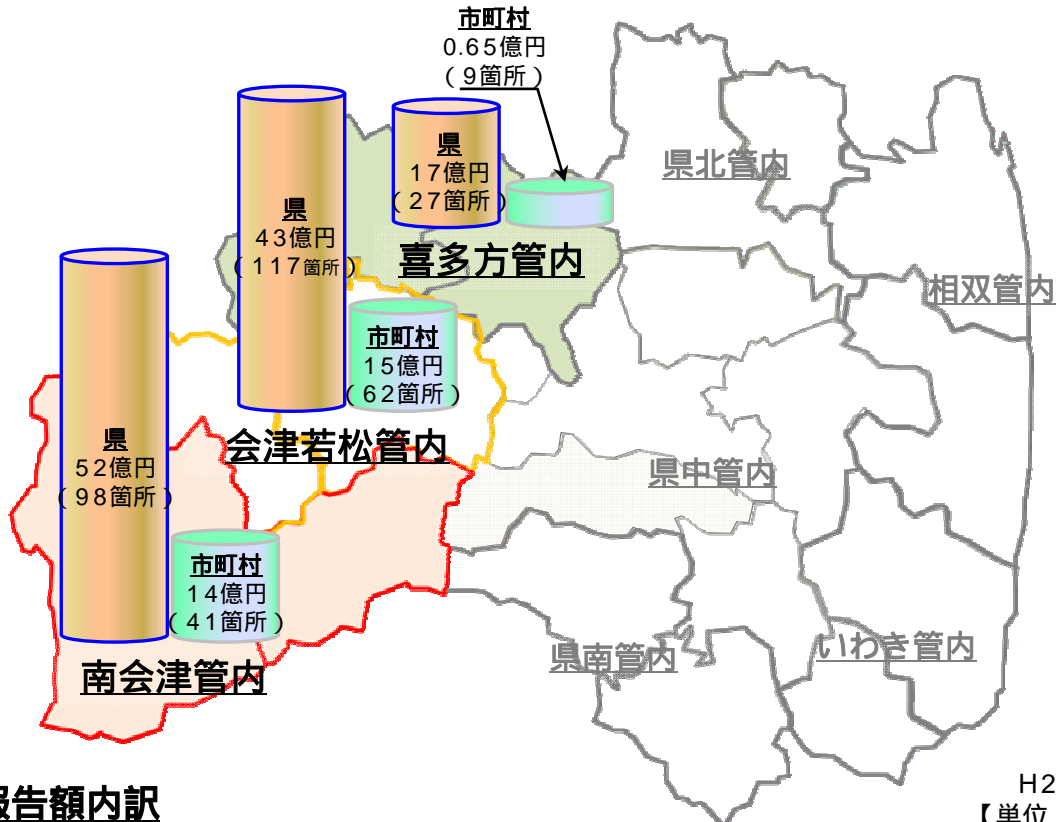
市町村
0.65億円
（9箇所）

県
17億円
（27箇所）

県北管内

県
43億円
（117箇所）

喜多方管内

相双管内

市町村
15億円
（62箇所）

県
52億円
（98箇所）

会津若松管内

県中管内

市町村
14億円
（41箇所）

県南管内

いわき管内

南会津管内

報告額内訳

H2

【単位